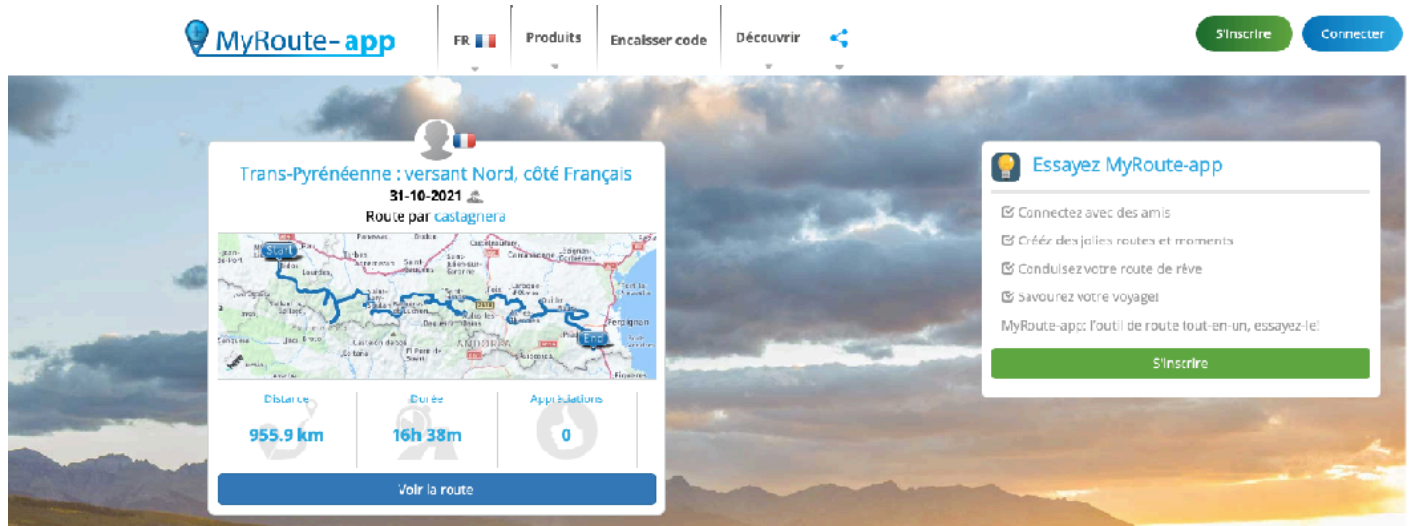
MyRoute-app

FR

Produits

Encaisser code

Découvrir

S'inscrire

Connecter

Trans-Pyrénéenne : versant Nord, côté Français

31-10-2021

Route par castagnera

Start

End

ANDORRA

Distance

955.9 km

Durée

16h 38m

Appréciations

0

Voir la route

Essayez MyRoute-app

Connectez avec des amis

Créez des jolies routes et moments

Conduisez votre route de rêve

Savourez votre voyage!

MyRoute-app: l'outil de route tout-en-un, essayez-le!

S'inscrire